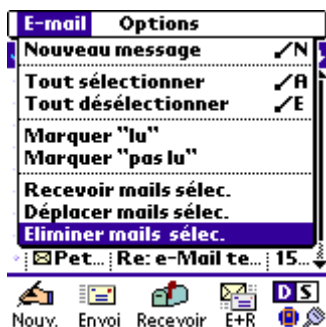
E-mail Options
Nouveau message ✓N
Tout sélectionner ✓A
Tout désélectionner ✓E
Marquer "lu"
Marquer "pas lu"
Recevoir mails sélec.
Déplacer mails sélec.
Eliminer mails sélec.
Pet... Re: e-Mail te... 15...
Nouv. Envoi Recevoir E+R
DS